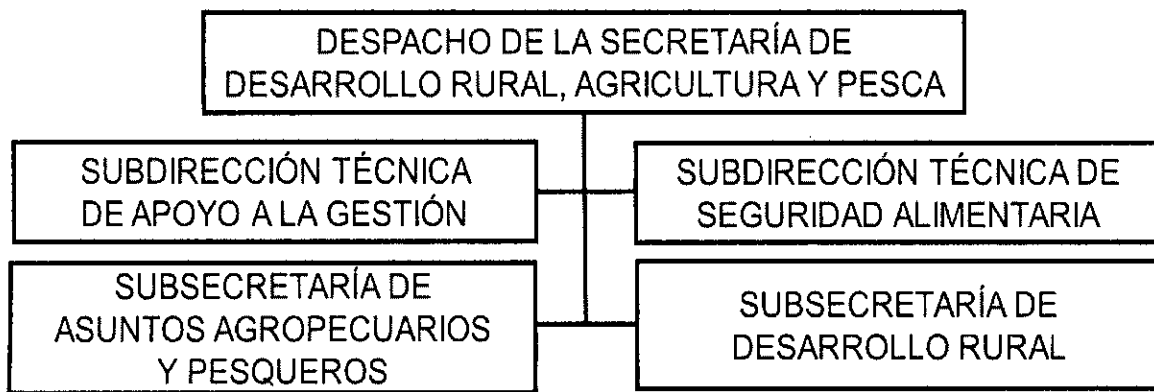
DESPACHO DE LA SECRETARÍA DE DESARROLLO RURAL, AGRICULTURA Y PESCA

SUBDIRECCIÓN TÉCNICA DE APOYO A LA GESTIÓN

SUBDIRECCIÓN TÉCNICA DE SEGURIDAD ALIMENTARIA

SUBSECRETARÍA DE ASUNTOS AGROPECUARIOS Y PESQUEROS

SUBSECRETARÍA DE DESARROLLO RURAL